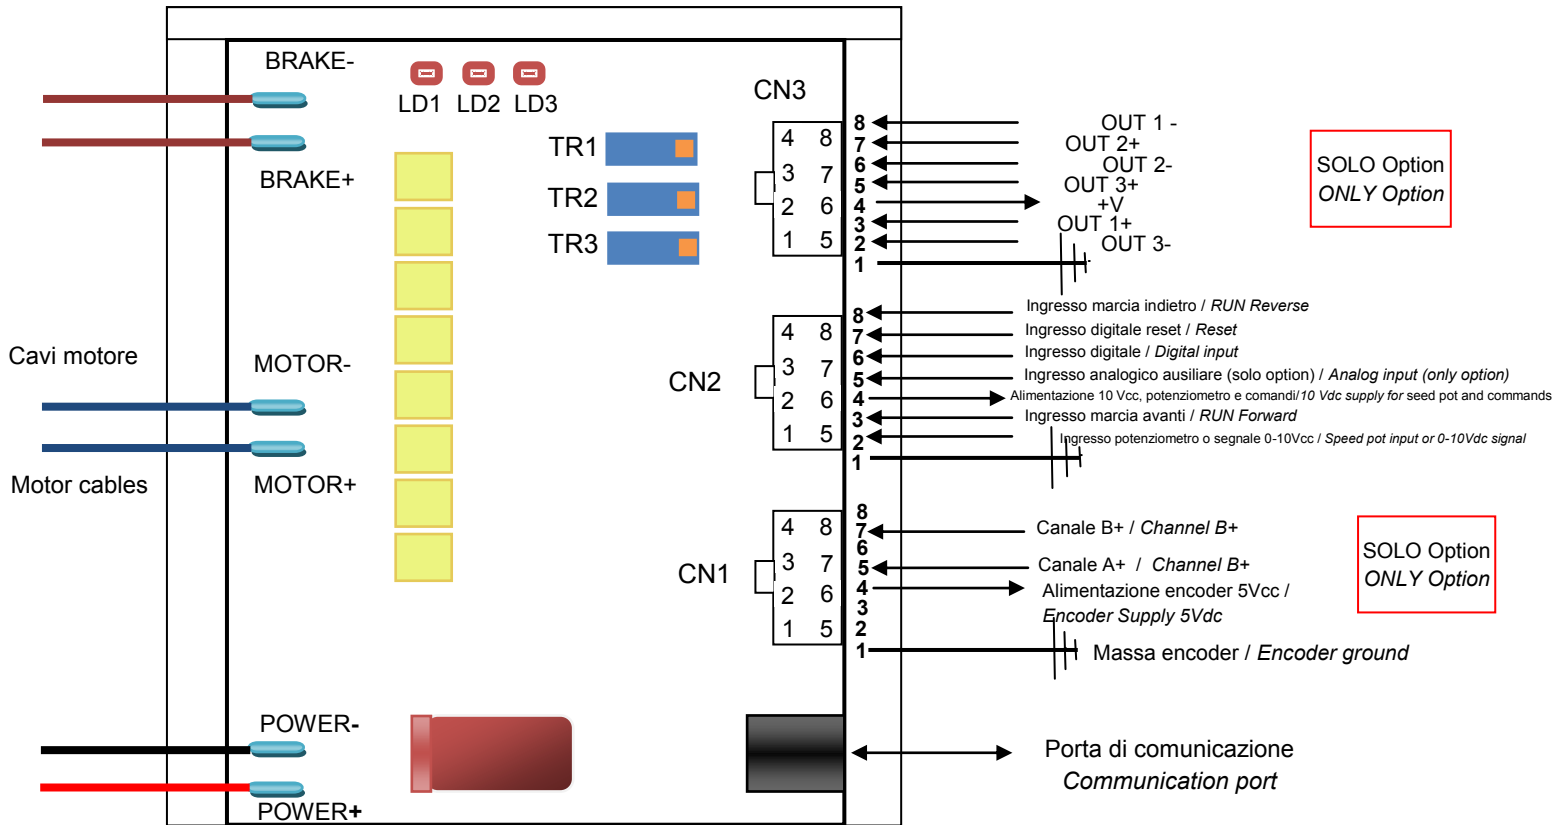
BRAKE-

LD1 LD2 LD3

BRAKE+

TR1

TR2

TR3

CN3

| 4 | 8 |
|---|---|
| 3 | 7 |
| 2 | 6 |
| 1 | 5 |

8 OUT 1 -
7 OUT 2+
6 OUT 2-
5 OUT 3+
4 +V
3 OUT 1+
2 OUT 3-
1

SOLO Option
ONLY Option

Cavi motore

Motor cables

MOTOR-

MOTOR+

CN2

| 4 | 8 |
|---|---|
| 3 | 7 |
| 2 | 6 |
| 1 | 5 |

8 Ingresso marcia indietro / RUN Reverse
7 Ingresso digitale reset / Reset
6 Ingresso digitale / Digital input
5 Ingresso analogico ausiliare (solo option) / Analog input (only option)
4 Alimentazione 10 Vcc, potenziometro e comandi/10 Vdc supply for seed pot and commands
3 Ingresso marcia avanti / RUN Forward
2 Ingresso potenziometro o segnale 0-10Vcc / Speed pot input or 0-10Vdc signal
1

CN1

| 4 | 8 |
|---|---|
| 3 | 7 |
| 2 | 6 |
| 1 | 5 |

8
7 Canale B+ / Channel B+
6
5 Canale A+ / Channel B+
4 Alimentazione encoder 5Vcc / Encoder Supply 5Vdc
3
2
1 Massa encoder / Encoder ground

SOLO Option
ONLY Option

POWER-

POWER+

Porta di comunicazione
Communication port